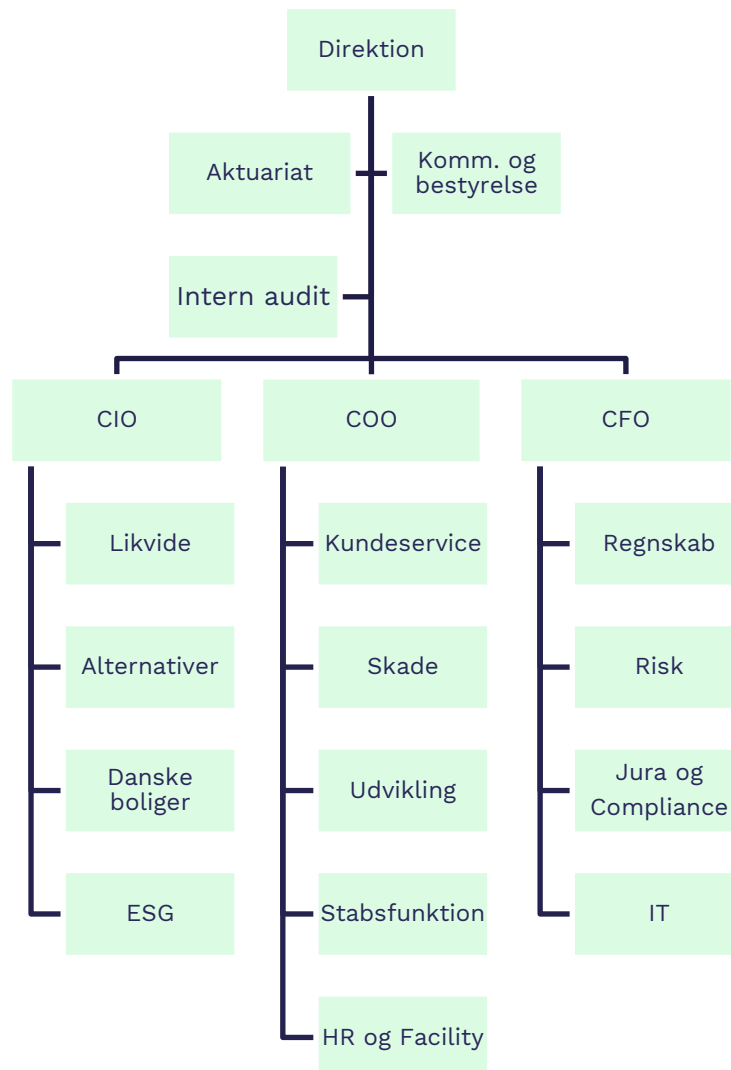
Direktion

Aktuariat

Komm. og bestyrelse

Intern audit

CIO

Likvide

Alternativer

Danske boliger

ESG

COO

Kundeservice

Skade

Udvikling

Stabsfunktion

HR og Facility

CFO

Regnskab

Risk

Jura og Compliance

IT